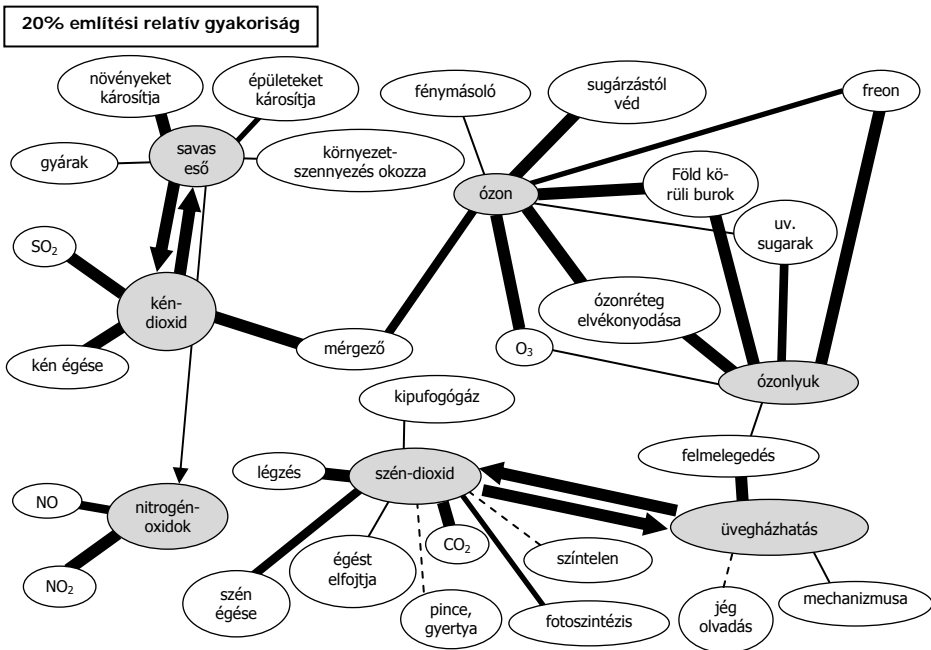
20% említési relatív gyakoriság

növényeket károsítja

épületeket károsítja

gyárak

savas eső

környezetszennyezés okozza

fénymásoló

sugárzástól véd

freon

ózon

Föld körüli burok

uv. sugarak

$SO_2$

kéndioxid

ózonréteg elvékonyodása

kén égése

mérgező

$O_3$

ózonlyuk

kipufogógáz

légzés

szén-dioxid

felmelegedés

NO

nitrogénoxidok

$CO_2$

üvegházhatás

égést elfojtja

színtelen

$NO_2$

szén égése

pince, gyertya

fotoszintézis

jég olvadás

mechanizmusa